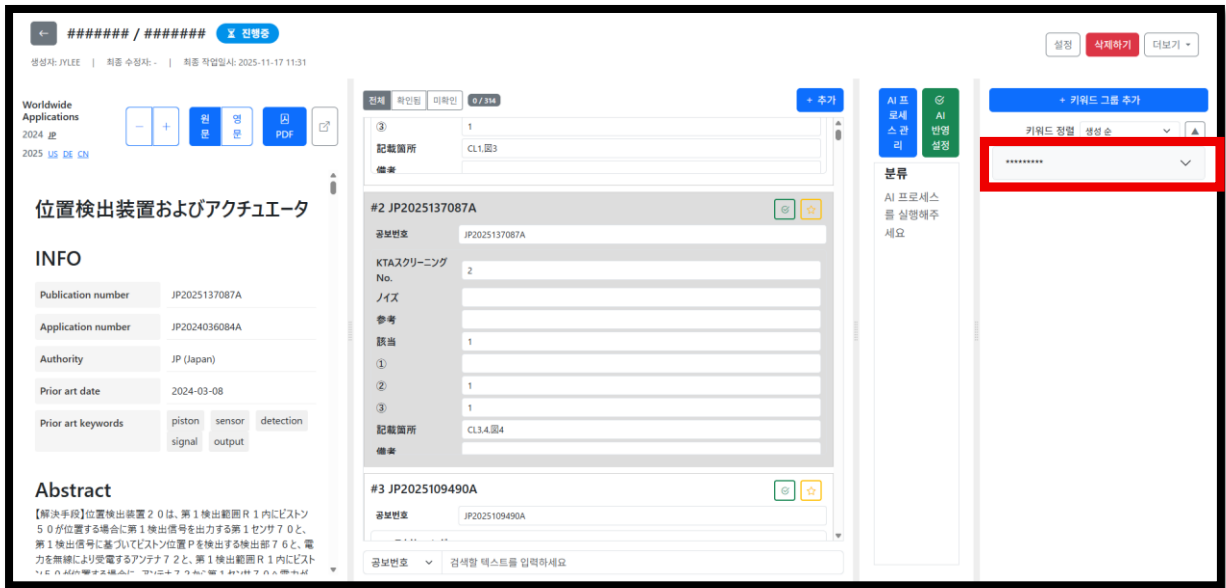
← ####### / ####### ⌛ 진행중

생성자: JYLEE | 최종 수정자: - | 최종 작업일시: 2025-11-17 11:31

설정 삭제하기 더보기

Worldwide Applications
2024 JP
2025 US DE CN

− + 원문 영문 PDF

位置検出装置およびアクチュエータ

INFO

| Publication number | JP2025137087A |
|---|---|
| Application number | JP2024036084A |
| Authority | JP (Japan) |
| Prior art date | 2024-03-08 |
| Prior art keywords | piston sensor detection signal output |

Abstract

【解決手段】位置検出装置２０は、第１検出範囲Ｒ１内にピストン５０が位置する場合に第１検出信号を出力する第１センサ７０と、第１検出信号に基づいてピストン位置Ｐを検出する検出部７６と、電力を無線により受電するアンテナ７２と、第１検出範囲Ｒ１内にピスト

전체 확인됨 미확인 0 / 314 + 추가

③ 1
記載箇所 CL1,図3
備考

#2 JP2025137087A
공보번호 JP2025137087A
KTAスクリーニングNo. 2
ノイズ
参考
該当 1
①
② 1
③ 1
記載箇所 CL3,4,図4
備考

#3 JP2025109490A
공보번호 JP2025109490A

공보번호 검색할 텍스트를 입력하세요

AI 프로세스 관리
AI 반영 설정
분류
AI 프로세스를 실행해주세요

+ 키워드 그룹 추가
키워드 정렬 생성 순
*********